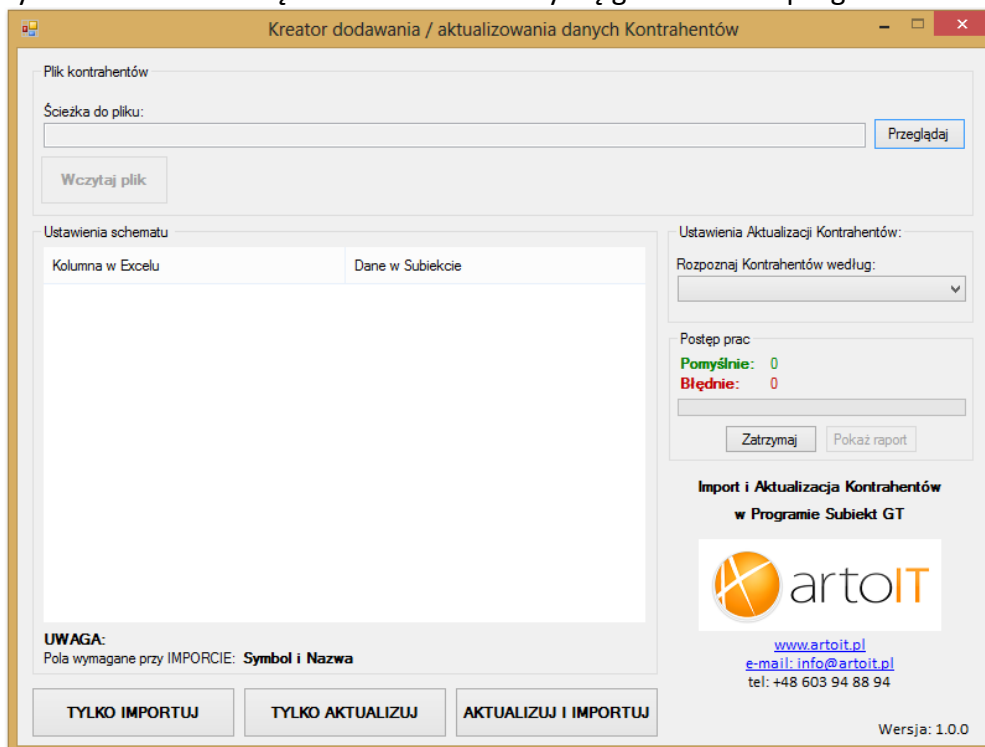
Kreator dodawania / aktualizowania danych Kontrahentów

Plik kontrahentów

Ścieżka do pliku:

Przeglądaj

Wczytaj plik

Ustawienia schematu

| Kolumna w Excelu | Dane w Subiekcie |
|---|---|

UWAGA:
Pola wymagane przy IMPORCIE: Symbol i Nazwa

Ustawienia Aktualizacji Kontrahentów:

Rozpoznaj Kontrahentów według:

Postęp prac

Pomyślnie: 0
Błędnie: 0

Zatrzymaj

Pokaż raport

Import i Aktualizacja Kontrahentów w Programie Subiekt GT

artoIT

www.artoit.pl
e-mail: info@artoit.pl
tel: +48 603 94 88 94

TYLKO IMPORTUJ

TYLKO AKTUALIZUJ

AKTUALIZUJ I IMPORTUJ

Wersja: 1.0.0